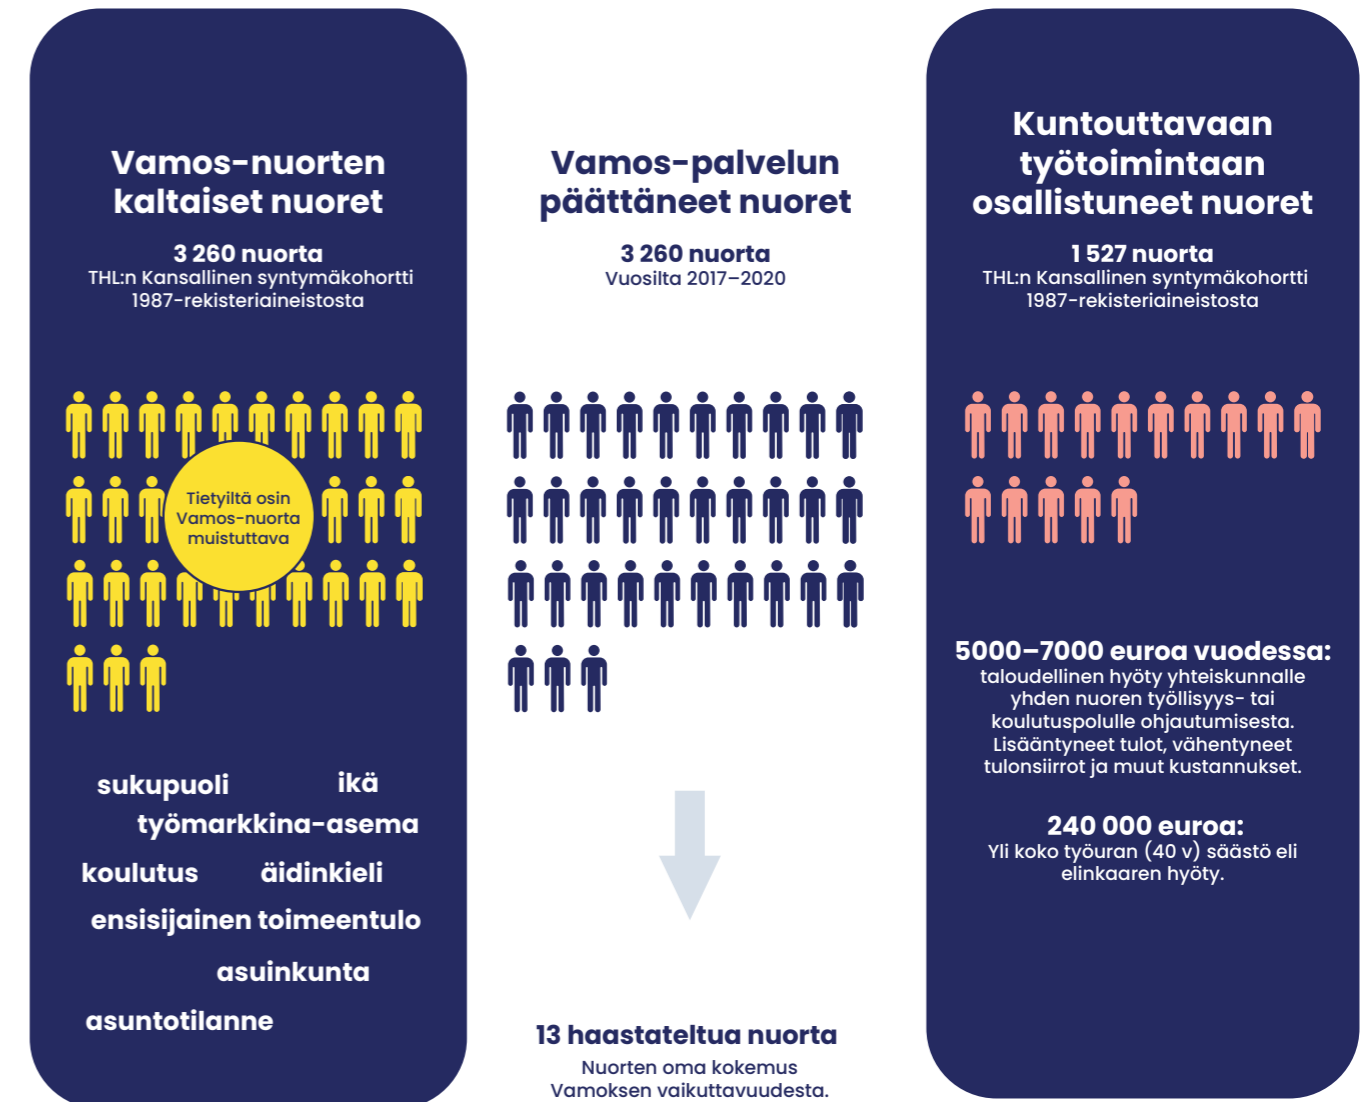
Vamos-nuorten kaltaiset nuoret

3 260 nuorta
THL:n Kansallinen syntymäkohortti 1987-rekisteriaineistosta

Tietyiltä osin Vamos-nuorta muistuttava

sukupuoli ikä
työmarkkina-asema
koulutus äidinkieli
ensisijainen toimeentulo
asuinkunta
asuntotilanne

Vamos-palvelun päättäneet nuoret

3 260 nuorta
Vuosilta 2017–2020

13 haastateltua nuorta
Nuorten oma kokemus Vamoksen vaikuttavuudesta.

Kuntouttavaan työtoimintaan osallistuneet nuoret

1 527 nuorta
THL:n Kansallinen syntymäkohortti 1987-rekisteriaineistosta

5000–7000 euroa vuodessa:
taloudellinen hyöty yhteiskunnalle yhden nuoren työllisyys- tai koulutuspolulle ohjautumisesta. Lisääntyneet tulot, vähentyneet tulonsiirrot ja muut kustannukset.

240 000 euroa:
Yli koko työuran (40 v) säästö eli elinkaaren hyöty.